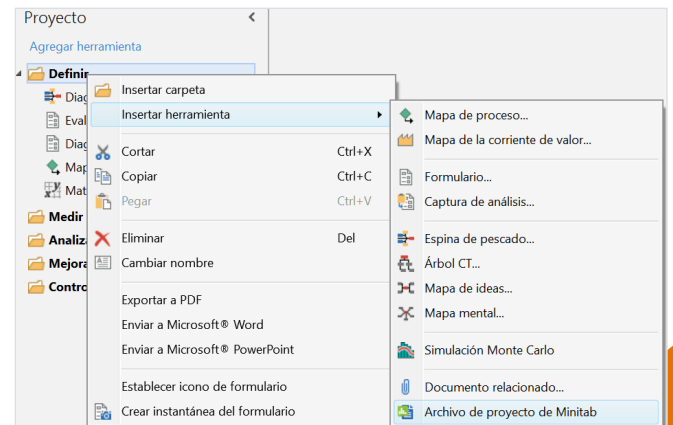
Proyecto

Agregar herramienta

Definir
Diag
Eval
Diag
Map
Mat
Medir
Analiz
Mejora
Contro

Insertar carpeta
Insertar herramienta
Cortar Ctrl+X
Copiar Ctrl+C
Pegar Ctrl+V
Eliminar Del
Cambiar nombre
Exportar a PDF
Enviar a Microsoft® Word
Enviar a Microsoft® PowerPoint
Establecer icono de formulario
Crear instantánea del formulario

Mapa de proceso...
Mapa de la corriente de valor...
Formulario...
Captura de análisis...
Espina de pescado...
Árbol CT...
Mapa de ideas...
Mapa mental...
Simulación Monte Carlo
Documento relacionado...
Archivo de proyecto de Minitab